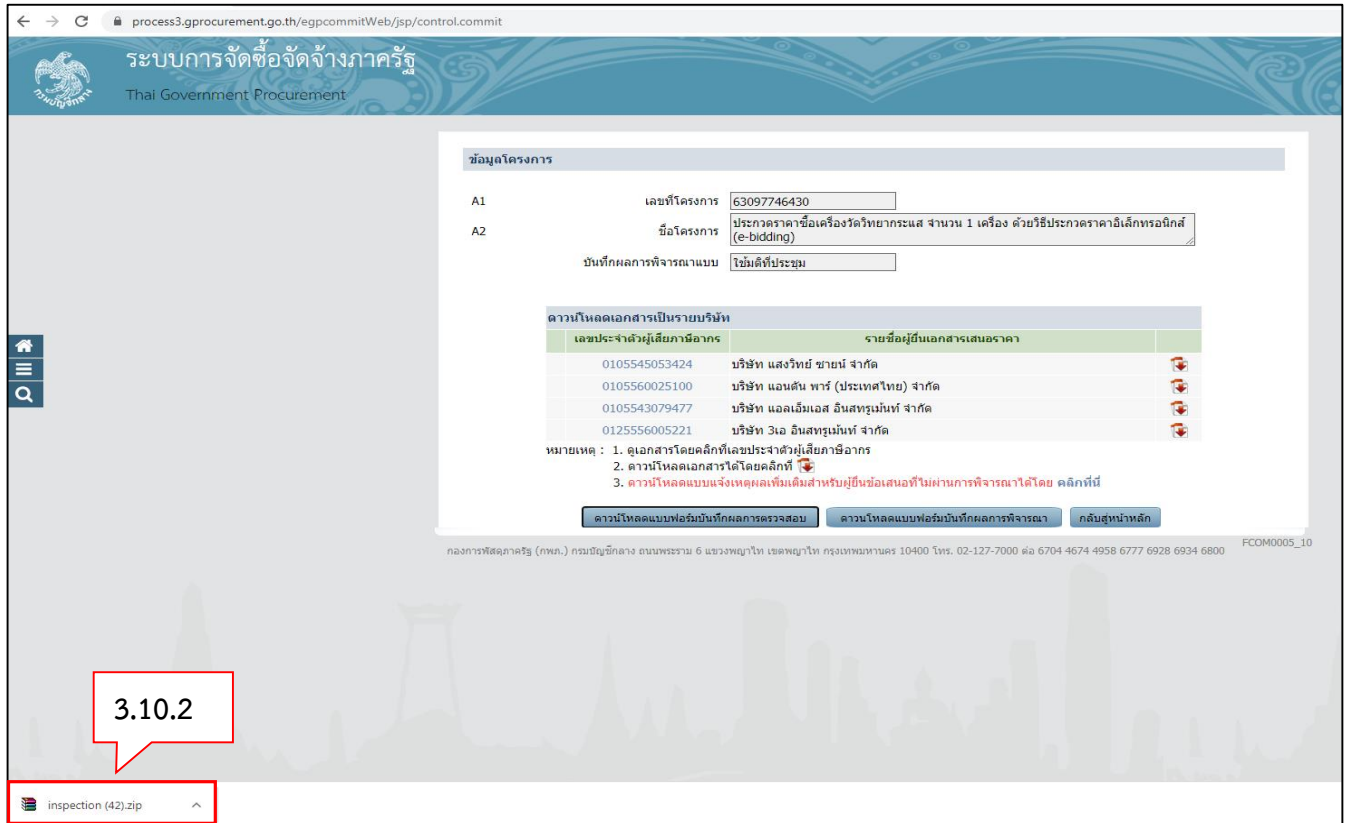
process3.gprocurement.go.th/egpcommitWeb/jsp/control.commit

ระบบการจัดซื้อจัดจ้างภาครัฐ
Thai Government Procurement

กรมบัญชีกลาง

ข้อมูลโครงการ

A1 เลขที่โครงการ 63097746430

A2 ชื่อโครงการ ประกวดราคาซื้อเครื่องวัดวิทยากระแส จำนวน 1 เครื่อง ด้วยวิธีประกวดราคาอิเล็กทรอนิกส์ (e-bidding)

บันทึกผลการพิจารณาแบบ ใช้มติที่ประชุม

ดาวน์โหลดเอกสารเป็นรายบริษัท

| เลขประจำตัวผู้เสียภาษีอากร | รายชื่อผู้ยื่นเอกสารเสนอราคา |
|---|---|
| 0105545053424 | บริษัท แสงวิทย์ ซายน์ จำกัด |
| 0105560025100 | บริษัท แอนตัน พาร์ (ประเทศไทย) จำกัด |
| 0105543079477 | บริษัท แอลเอ็มเอส อินสทรูเม้นท์ จำกัด |
| 0125556005221 | บริษัท 3เอ อินสทรูเม้นท์ จำกัด |

หมายเหตุ : 1. ดูเอกสารโดยคลิกที่เลขประจำตัวผู้เสียภาษีอากร
2. ดาวน์โหลดเอกสารได้โดยคลิกที่
3. ดาวน์โหลดแบบแจ้งเหตุผลเพิ่มเติมสำหรับผู้ยื่นข้อเสนอที่ไม่ผ่านการพิจารณาได้โดย คลิกที่นี่

ดาวน์โหลดแบบฟอร์มบันทึกผลการตรวจสอบ ดาวน์โหลดแบบฟอร์มบันทึกผลการพิจารณา กลับสู่หน้าหลัก

FCOM0005_10

กองการพัสดุภาครัฐ (กพภ.) กรมบัญชีกลาง ถนนพระราม 6 แขวงพญาไท เขตพญาไท กรุงเทพมหานคร 10400 โทร. 02-127-7000 ต่อ 6704 4674 4958 6777 6928 6934 6800

3.10.2

inspection (42).zip